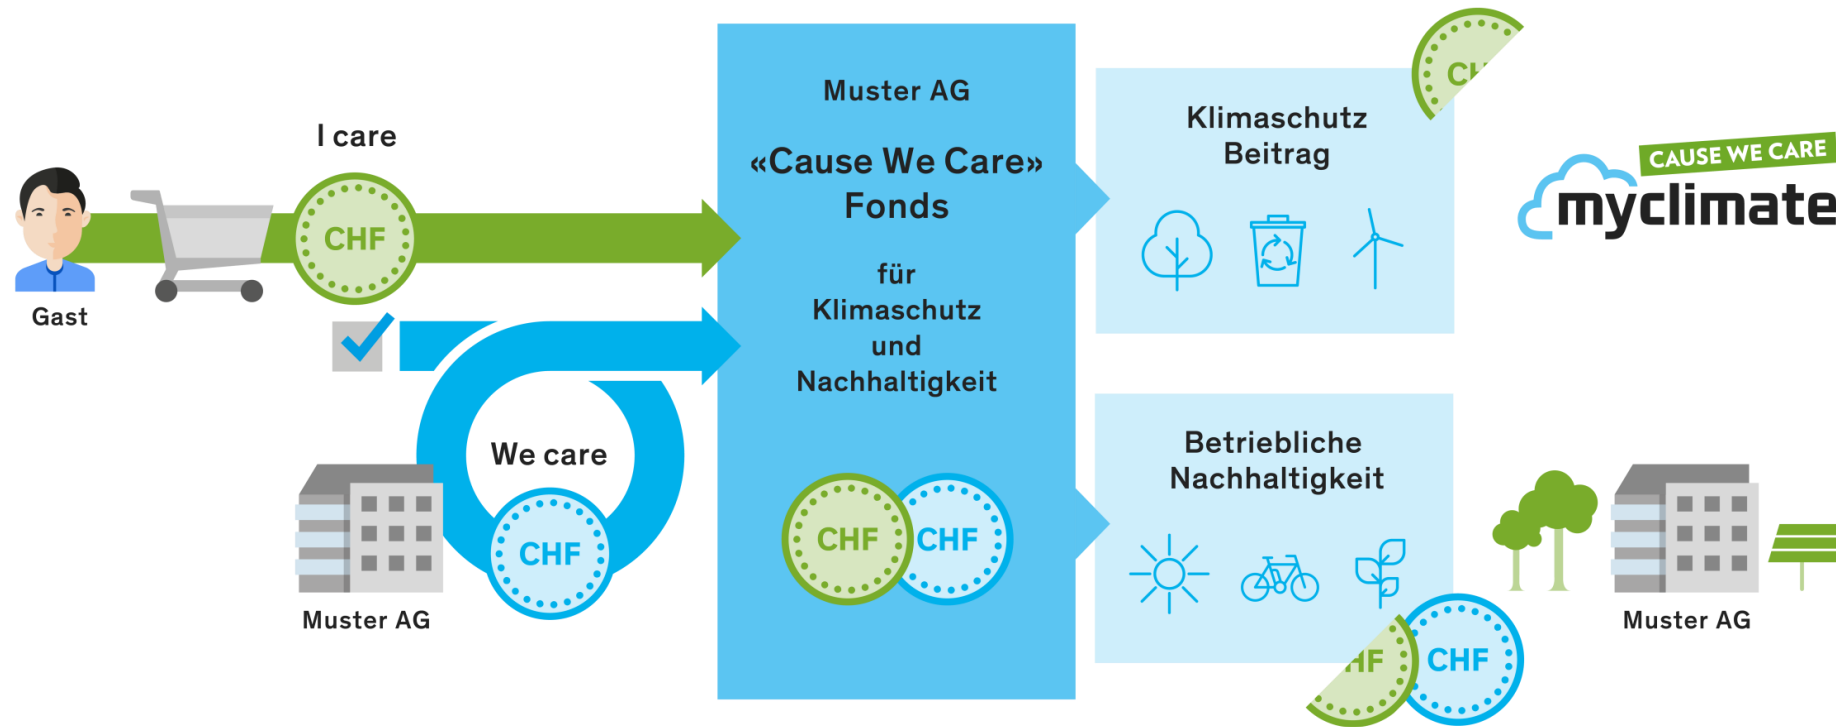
I care

CHF

Gast

We care

CHF

Muster AG

Muster AG

«Cause We Care» Fonds

für Klimaschutz und Nachhaltigkeit

CHF CHF

Klimaschutz Beitrag

CH

CAUSE WE CARE

myclimate

Betriebliche Nachhaltigkeit

HF CHF

Muster AG